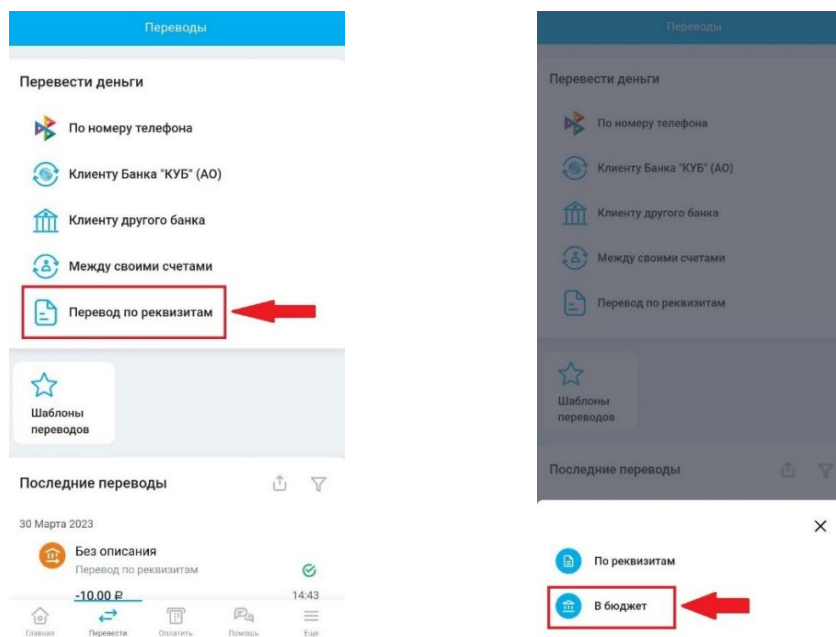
Переводы

Перевести деньги

По номеру телефона

Клиенту Банка "КУБ" (АО)

Клиенту другого банка

Между своими счетами

Перевод по реквизитам

Шаблоны переводов

Последние переводы

30 Марта 2023

Без описания
Перевод по реквизитам

-10.00 ₽

14:43

Главная Перевести Оплатить Помощь Еще

Переводы

Перевести деньги

По номеру телефона

Клиенту Банка "КУБ" (АО)

Клиенту другого банка

Между своими счетами

Перевод по реквизитам

Шаблоны переводов

Последние переводы

×

По реквизитам

В бюджет